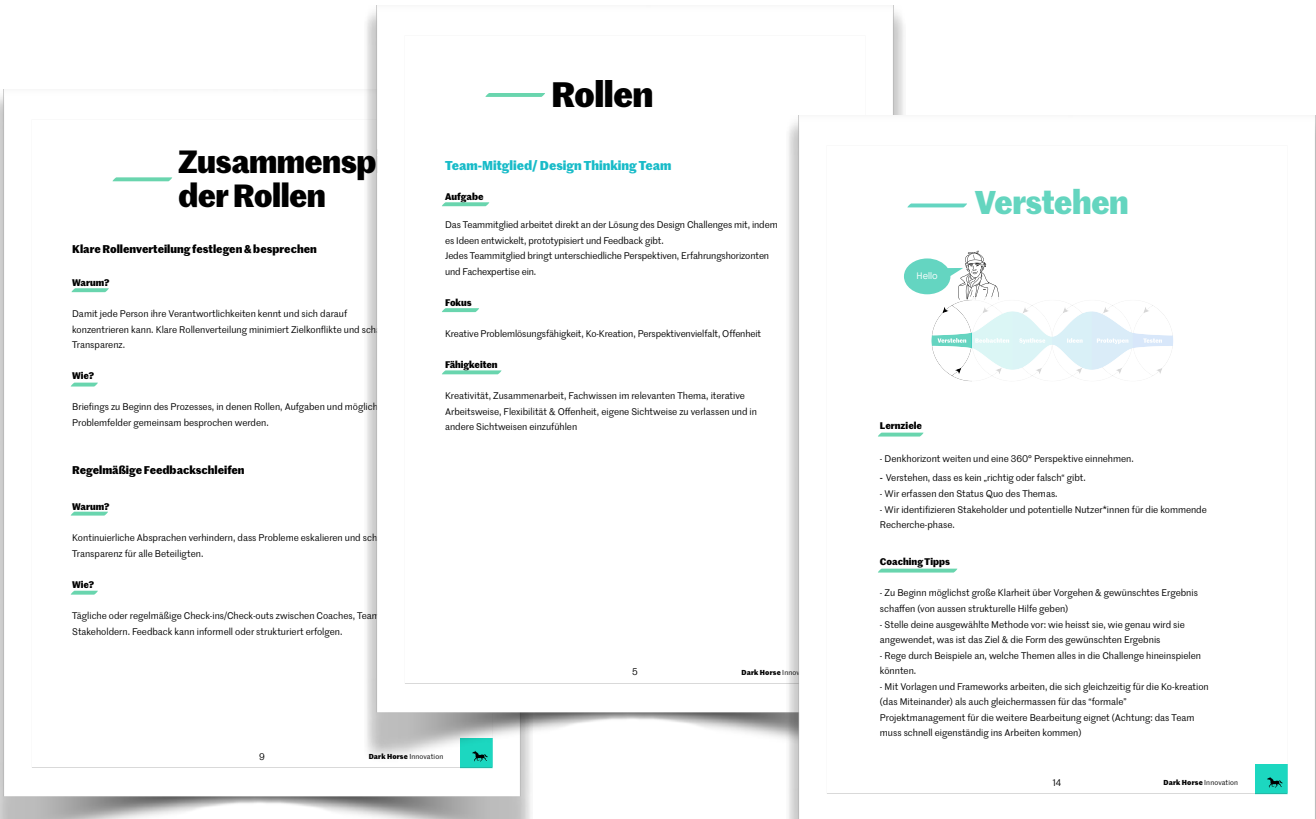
Zusammensp
der Rollen

Klare Rollenverteilung festlegen & besprechen

Warum?

Damit jede Person ihre Verantwortlichkeiten kennt und sich darauf konzentrieren kann. Klare Rollenverteilung minimiert Zielkonflikte und sch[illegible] Transparenz.

Wie?

Briefings zu Beginn des Prozesses, in denen Rollen, Aufgaben und möglich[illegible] Problemfelder gemeinsam besprochen werden.

Regelmäßige Feedbackschleifen

Warum?

Kontinuierliche Absprachen verhindern, dass Probleme eskalieren und sch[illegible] Transparenz für alle Beteiligten.

Wie?

Tägliche oder regelmäßige Check-ins/Check-outs zwischen Coaches, Team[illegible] Stakeholdern. Feedback kann informell oder strukturiert erfolgen.

9

Dark Horse Innovation

Rollen

Team-Mitglied/ Design Thinking Team

Aufgabe

Das Teammitglied arbeitet direkt an der Lösung des Design Challenges mit, indem es Ideen entwickelt, prototypisiert und Feedback gibt.
Jedes Teammitglied bringt unterschiedliche Perspektiven, Erfahrungshorizonten und Fachexpertise ein.

Fokus

Kreative Problemlösungsfähigkeit, Ko-Kreation, Perspektivenvielfalt, Offenheit

Fähigkeiten

Kreativität, Zusammenarbeit, Fachwissen im relevanten Thema, iterative Arbeitsweise, Flexibilität & Offenheit, eigene Sichtweise zu verlassen und in andere Sichtweisen einzufühlen

5

Dark Horse Innovation

Verstehen

Hello

Verstehen Beobachten Synthese Ideen Prototypen Testen

Lernziele

- Denkhorizont weiten und eine 360° Perspektive einnehmen.
- Verstehen, dass es kein „richtig oder falsch“ gibt.
- Wir erfassen den Status Quo des Themas.
- Wir identifizieren Stakeholder und potentielle Nutzer*innen für die kommende Recherche-phase.

Coaching Tipps

- Zu Beginn möglichst große Klarheit über Vorgehen & gewünschtes Ergebnis schaffen (von aussen strukturelle Hilfe geben)
- Stelle deine ausgewählte Methode vor: wie heisst sie, wie genau wird sie angewendet, was ist das Ziel & die Form des gewünschten Ergebnis
- Rege durch Beispiele an, welche Themen alles in die Challenge hineinspielen könnten.
- Mit Vorlagen und Frameworks arbeiten, die sich gleichzeitig für die Ko-kreation (das Miteinander) als auch gleichermassen für das "formale" Projektmanagement für die weitere Bearbeitung eignet (Achtung: das Team muss schnell eigenständig ins Arbeiten kommen)

14

Dark Horse Innovation